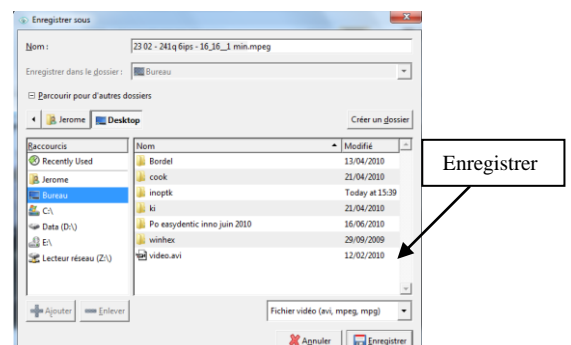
Enregistrer sous

Nom : 23 02 - 241q 6ips - 16_16_1 min.mpeg

Enregistrer dans le dossier : Bureau

Parcourir pour d'autres dossiers

Jerome Desktop

Créer un dossier

| Raccourcis |
|---|
| Recently Used |
| Jerome |
| Bureau |
| C:\ |
| Data (D:\) |
| E:\ |
| Lecteur réseau (Z:\) |

| Nom | Modifié |
|---|---|
| Bordel | 13/04/2010 |
| cook | 21/04/2010 |
| inoptk | Today at 15:39 |
| ki | 21/04/2010 |
| Po easydentic inno juin 2010 | 16/06/2010 |
| winhex | 29/09/2009 |
| video.avi | 12/02/2010 |

Enregistrer

Ajouter Enlever

Fichier vidéo (avi, mpeg, mpg)

Annuler Enregistrer